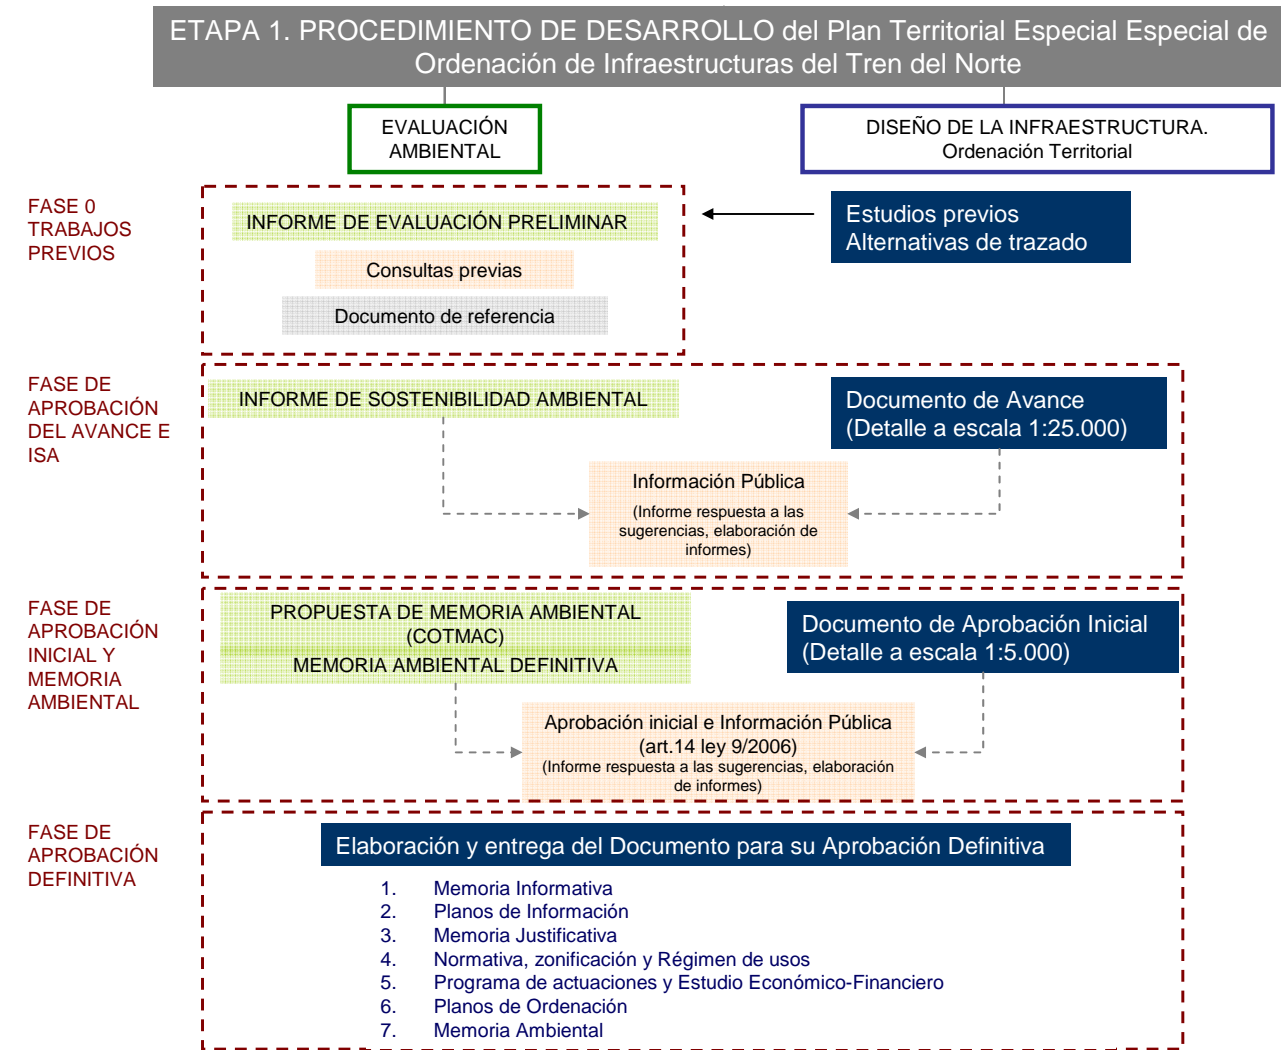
ETAPA 1. PROCEDIMIENTO DE DESARROLLO del Plan Territorial Especial Especial de Ordenación de Infraestructuras del Tren del Norte

EVALUACIÓN AMBIENTAL

DISEÑO DE LA INFRAESTRUCTURA. Ordenación Territorial

FASE 0 TRABAJOS PREVIOS

INFORME DE EVALUACIÓN PRELIMINAR

Consultas previas

Documento de referencia

Estudios previos
Alternativas de trazado

FASE DE APROBACIÓN DEL AVANCE E ISA

INFORME DE SOSTENIBILIDAD AMBIENTAL

Documento de Avance
(Detalle a escala 1:25.000)

Información Pública
(Informe respuesta a las sugerencias, elaboración de informes)

FASE DE APROBACIÓN INICIAL Y MEMORIA AMBIENTAL

PROPUESTA DE MEMORIA AMBIENTAL (COTMAC)
MEMORIA AMBIENTAL DEFINITIVA

Documento de Aprobación Inicial
(Detalle a escala 1:5.000)

Aprobación inicial e Información Pública
(art.14 ley 9/2006)
(Informe respuesta a las sugerencias, elaboración de informes)

FASE DE APROBACIÓN DEFINITIVA

Elaboración y entrega del Documento para su Aprobación Definitiva

1. Memoria Informativa
2. Planos de Información
3. Memoria Justificativa
4. Normativa, zonificación y Régimen de usos
5. Programa de actuaciones y Estudio Económico-Financiero
6. Planos de Ordenación
7. Memoria Ambiental